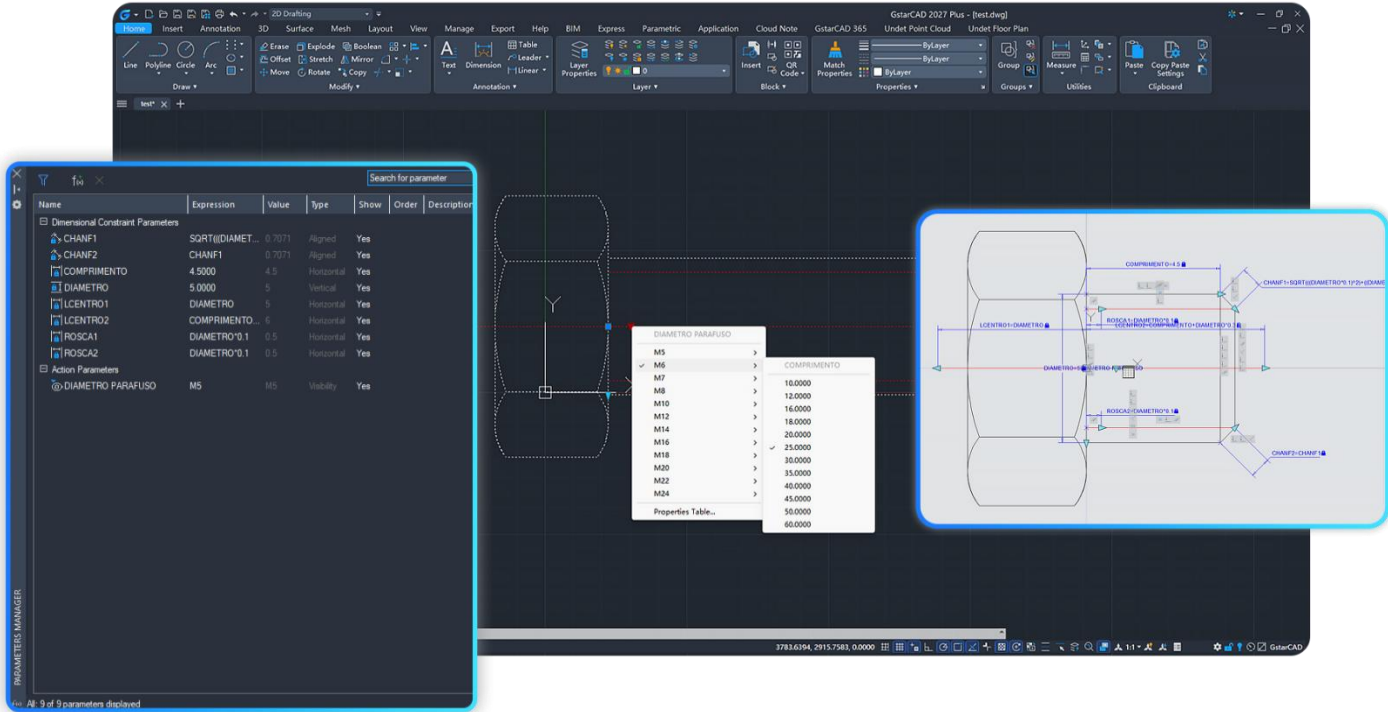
2D Drafting

GstarCAD 2027 Plus - [test.dwg]

Home Insert Annotation 3D Surface Mesh Layout View Manage Export Help BIM Express Parametric Application Cloud Note GstarCAD 365 Undet Point Cloud Undet Floor Plan

Line Polyline Circle Arc
Draw
Erase Explode Boolean Offset Stretch Mirror Move Rotate Copy
Modify
Text Dimension Table Leader Linear
Annotation
Layer Properties
Layer
Insert QR Code
Block
Match Properties ByLayer ByLayer ByLayer
Properties
Group
Groups
Measure
Utilities
Paste Copy Paste Settings
Clipboard

test*

Search for parameter

| Name | Expression | Value | Type | Show | Order | Description |
|---|---|---|---|---|---|---|
| Dimensional Constraint Parameters | | | | | | |
| CHANF1 | SQRT(((DIAMET... | 0.7071 | Aligned | Yes | | |
| CHANF2 | CHANF1 | 0.7071 | Aligned | Yes | | |
| COMPRIMENTO | 4.5000 | 4.5 | Horizontal | Yes | | |
| DIAMETRO | 5.0000 | 5 | Vertical | Yes | | |
| LCENTRO1 | DIAMETRO | 5 | Horizontal | Yes | | |
| LCENTRO2 | COMPRIMENTO... | 6 | Horizontal | Yes | | |
| ROSCA1 | DIAMETRO*0.1 | 0.5 | Horizontal | Yes | | |
| ROSCA2 | DIAMETRO*0.1 | 0.5 | Horizontal | Yes | | |
| Action Parameters | | | | | | |
| DIAMETRO PARAFUSO | M5 | M5 | Visibility | Yes | | |

PARAMETERS MANAGER
All: 9 of 9 parameters displayed

DIAMETRO PARAFUSO
M5
M6
M7
M8
M10
M12
M14
M16
M18
M20
M22
M24
Properties Table...

COMPRIMENTO
10.0000
12.0000
16.0000
18.0000
20.0000
25.0000
30.0000
35.0000
40.0000
45.0000
50.0000
60.0000

COMPRIMENTO=4.5
CHANF1=SQRT(((DIAMETRO*0.1)^2)+((DIAME
LCENTRO1=DIAMETRO
ROSCA1=DIAMETRO*0.1
LCENTRO2=COMPRIMENTO+DIAMETRO*0.1
DIAMETRO=5
ROSCA2=DIAMETRO*0.1
CHANF2=CHANF1

3783.6394, 2915.7583, 0.0000
1:1
GstarCAD